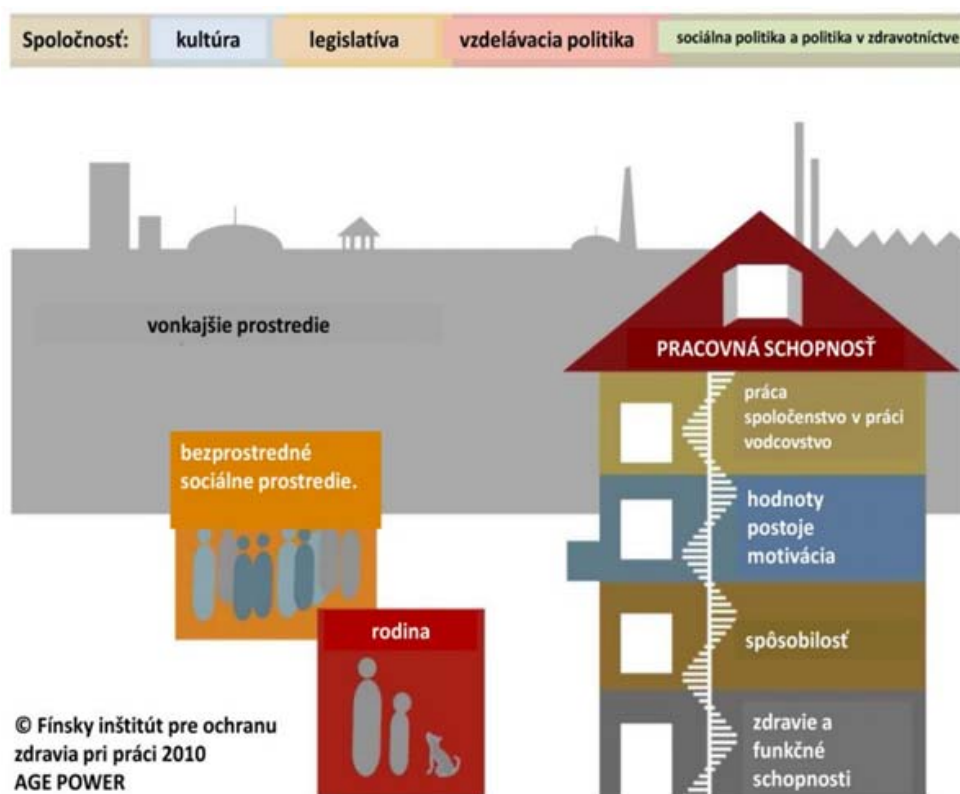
Spoločnosť: kultúra legislatíva vzdelávacia politika sociálna politika a politika v zdravotníctve

vonkajšie prostredie

PRACOVNÁ SCHOPNOSŤ

práca
spoločenstvo v práci
vodcovstvo

bezprostredné sociálne prostredie.

hodnoty
postoje
motivácia

rodina

spôsobilosť

zdravie a
funkčné
schopnosti

© Fínsky inštitút pre ochranu zdravia pri práci 2010
AGE POWER